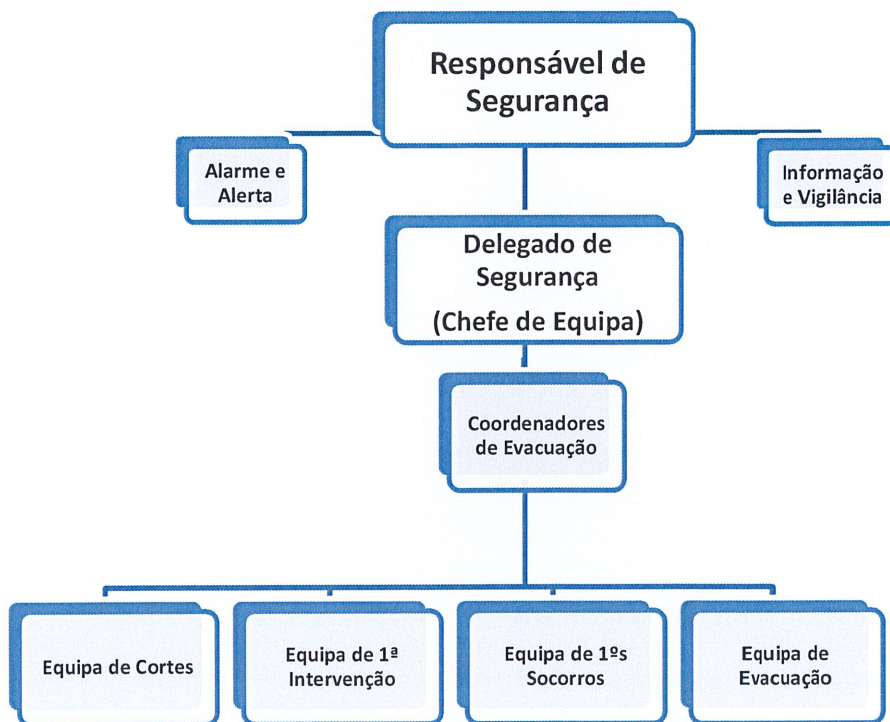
Responsável de Segurança

Alarme e Alerta

Informação e Vigilância

Delegado de Segurança
(Chefe de Equipa)

Coordenadores de Evacuação

Equipa de Cortes

Equipa de 1ª Intervenção

Equipa de 1ºs Socorros

Equipa de Evacuação